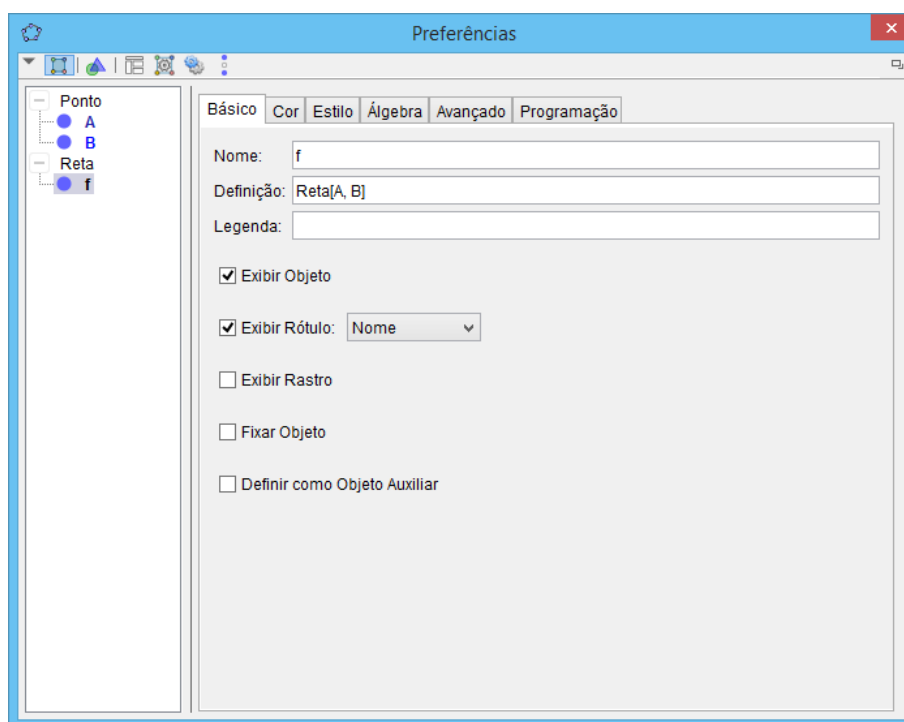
Preferências

Ponto
A
B
Reta
f

Básico | Cor | Estilo | Álgebra | Avançado | Programação

Nome: f
Definição: Reta[A, B]
Legenda:

Exibir Objeto

Exibir Rótulo: Nome

Exibir Rastro

Fixar Objeto

Definir como Objeto Auxiliar